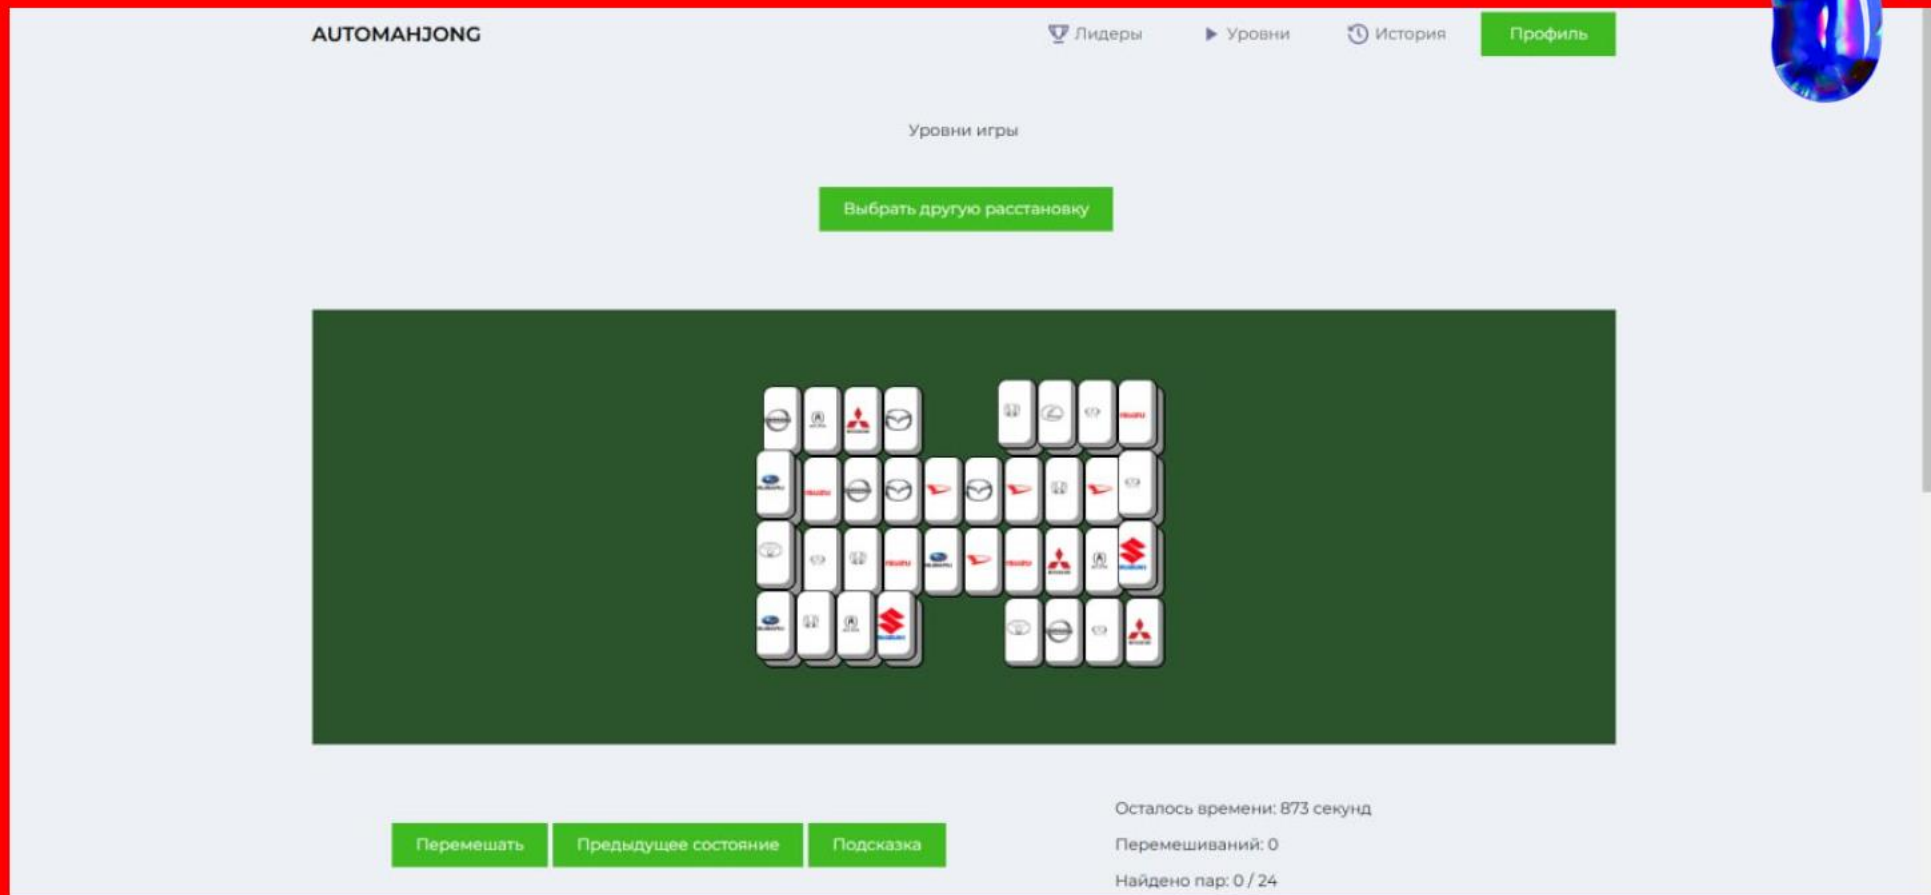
AUTOMAHJONG

Лидеры

Уровни

История

Профиль

Уровни игры

Выбрать другую расстановку

Перемешать

Предыдущее состояние

Подсказка

Осталось времени: 873 секунд

Перемешиваний: 0

Найдено пар: 0 / 24